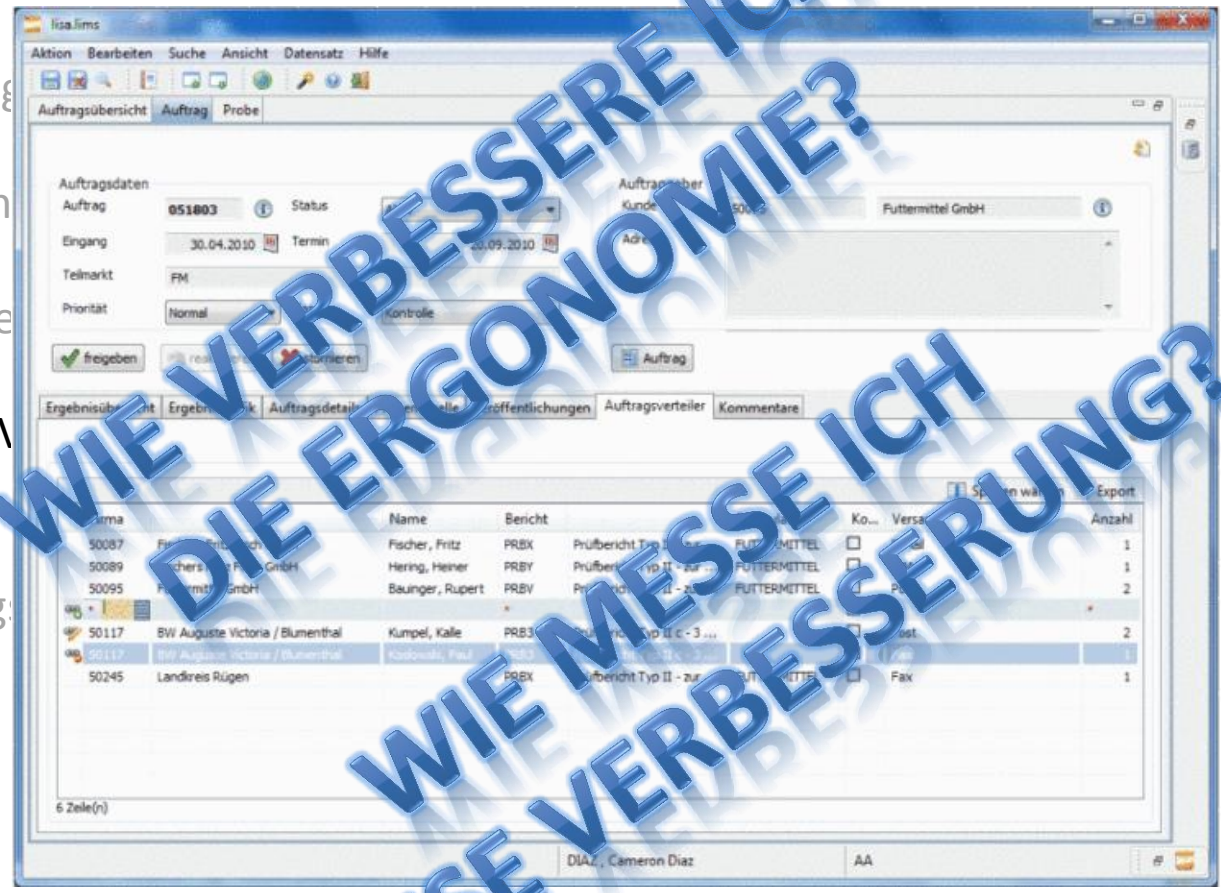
lisa.lims

Aktion Bearbeiten Suche Ansicht Datensatz Hilfe

Auftragsübersicht Auftrag Probe

Auftragsdaten
Auftrag 051803 Status
Eingang 30.04.2010 Termin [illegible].09.2010
Teilmarkt FM
Priorität Normal Kontrolle

Auftraggeber
Kunde 50095 Futtermittel GmbH
Adresse

freigeben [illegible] stornieren Auftrag

Ergebnisübersicht Ergebnis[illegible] Auftragsdetails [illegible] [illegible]öffentlichungen Auftragsverteiler Kommentare

Spalten wählen Export

| Firma | | Name | Bericht | | | Ko... | Versand | Anzahl |
|---|---|---|---|---|---|---|---|---|
| 50087 | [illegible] | Fischer, Fritz | PRBX | Prüfbericht Typ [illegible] | FUTTERMITTEL | ☐ | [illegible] | 1 |
| 50089 | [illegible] GmbH | Hering, Heiner | PRBY | Prüfbericht Typ II - zur | FUTTERMITTEL | ☐ | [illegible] | 1 |
| 50095 | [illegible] GmbH | Bauinger, Rupert | PRBV | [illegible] - zur | FUTTERMITTEL | ☐ | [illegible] | 2 |
| * | | | * | | | | | * |
| 50117 | BW Auguste Victoria / Blumenthal | Kumpel, Kalle | PRB3 | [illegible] Typ II c - 3 ... | | ☐ | Post | 2 |
| 50117 | BW Auguste Victoria / Blumenthal | Kadowski, Paul | PRB3 | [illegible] Typ II c - 3 ... | | | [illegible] | 1 |
| 50245 | Landkreis Rügen | | PRBX | Prüfbericht Typ II - zur | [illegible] | ☐ | Fax | 1 |

6 Zeile(n)

DIAZ , Cameron Diaz AA

WIE VERBESSERE ICH DIE ERGONOMIE?
WIE MESSE ICH DIE VERBESSERUNG?